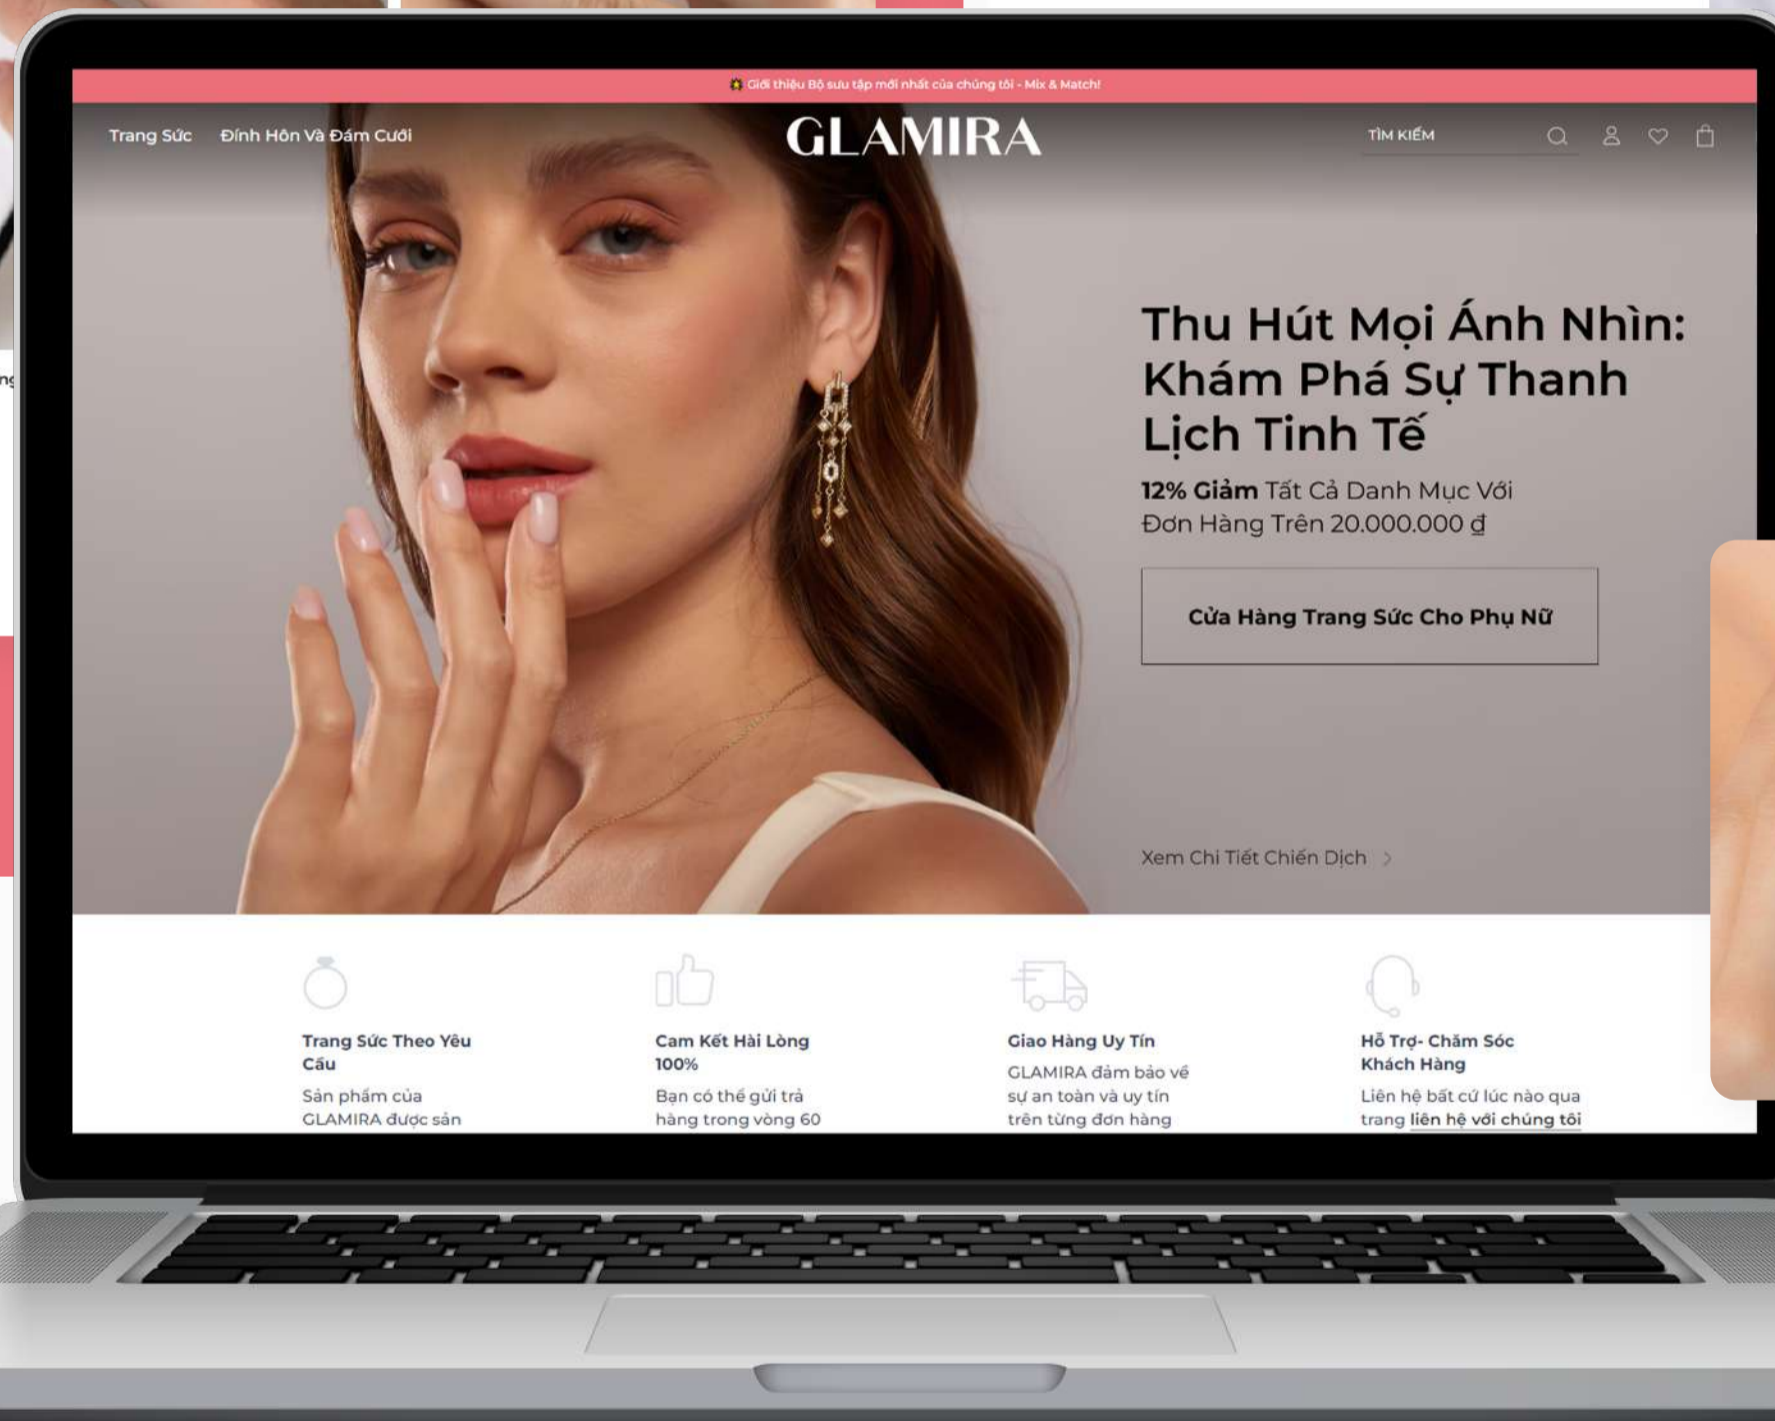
Giới thiệu Bộ sưu tập mới nhất của chúng tôi - Mix & Match!

Trang Sức Đính Hôn Và Đám Cưới

GLAMIRA

TÌM KIẾM

Thu Hút Mọi Ánh Nhìn: Khám Phá Sự Thanh Lịch Tinh Tế

**12% Giảm** Tất Cả Danh Mục Với Đơn Hàng Trên 20.000.000 ₫

Cửa Hàng Trang Sức Cho Phụ Nữ

Xem Chi Tiết Chiến Dịch >

Trang Sức Theo Yêu Cầu
Sản phẩm của GLAMIRA được sản

Cam Kết Hài Lòng 100%
Bạn có thể gửi trả hàng trong vòng 60

Giao Hàng Uy Tín
GLAMIRA đảm bảo về sự an toàn và uy tín trên từng đơn hàng

Hỗ Trợ- Chăm Sóc Khách Hàng
Liên hệ bất cứ lúc nào qua trang liên hệ với chúng tôi